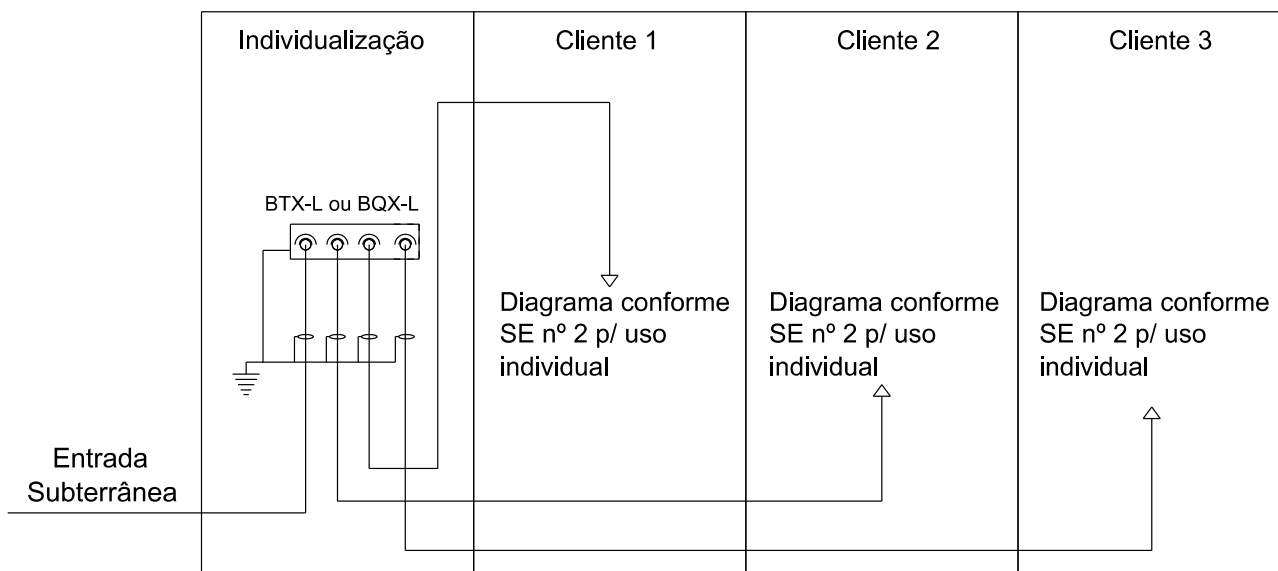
| Individualização | Cliente 1 | Cliente 2 | Cliente 3 |
|---|---|---|---|
| BTX-L ou BQX-L | Diagrama conforme SE nº 2 p/ uso individual | Diagrama conforme SE nº 2 p/ uso individual | Diagrama conforme SE nº 2 p/ uso individual |

Entrada Subterrânea